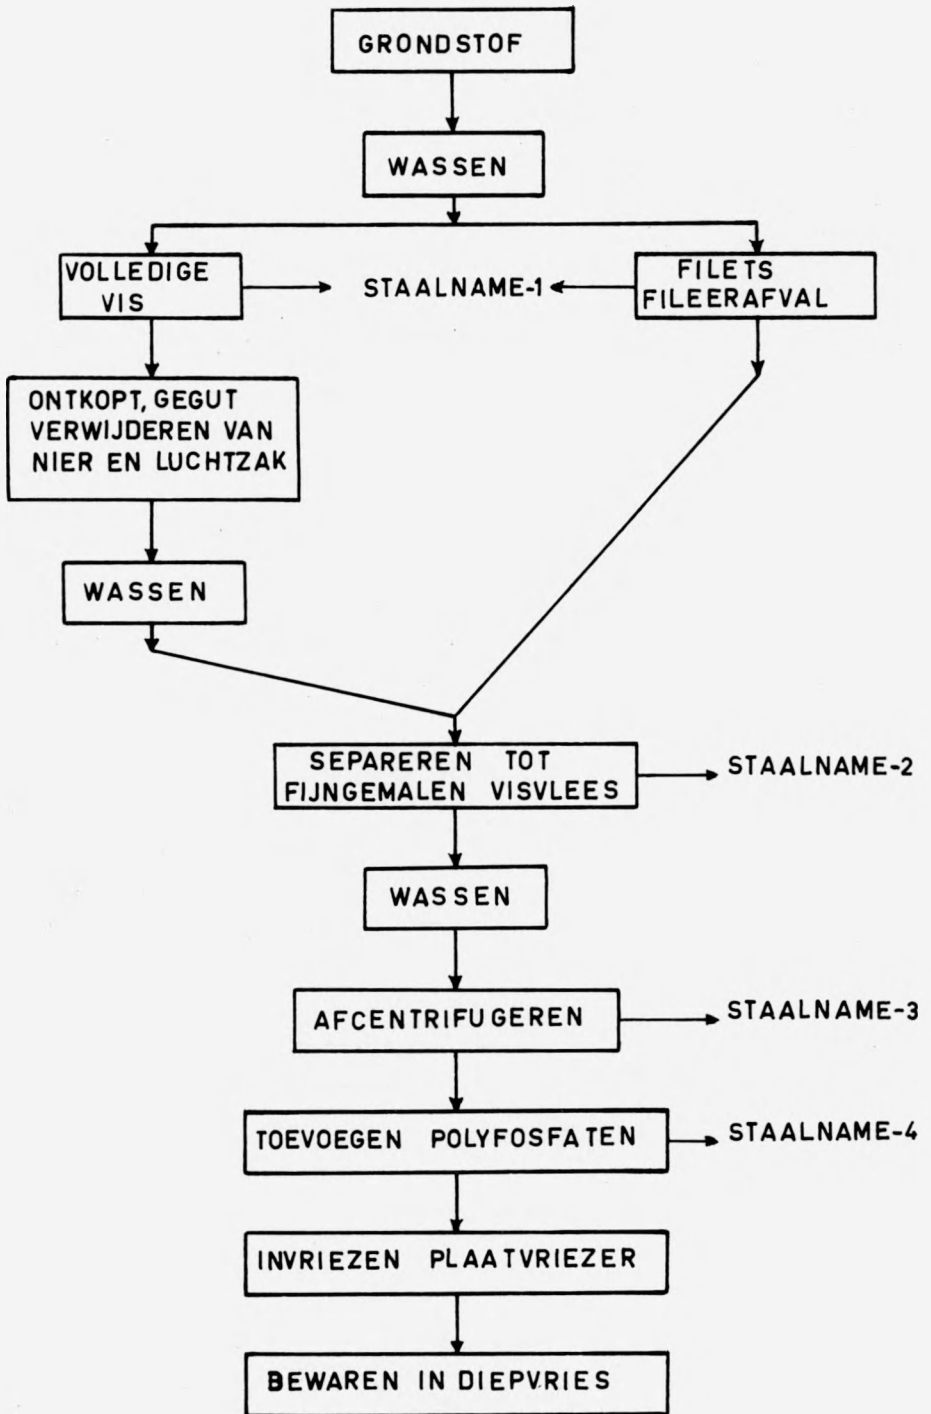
GRONDSTOF

WASSEN

VOLLEDIGE VIS

STAALNAME-1

FILETS FILEERAFVAL

ONTKOPT, GEGUT VERWIJDEREN VAN NIER EN LUCHTZAK

WASSEN

SEPAREREN TOT FIJNGEMALEN VISVLEES

STAALNAME-2

WASSEN

AFCENTRIFUGEREN

STAALNAME-3

TOEVOEGEN POLYFOSFATEN

STAALNAME-4

INVRIEZEN PLAATVRIEZER

BEWAREN IN DIEPVRIES